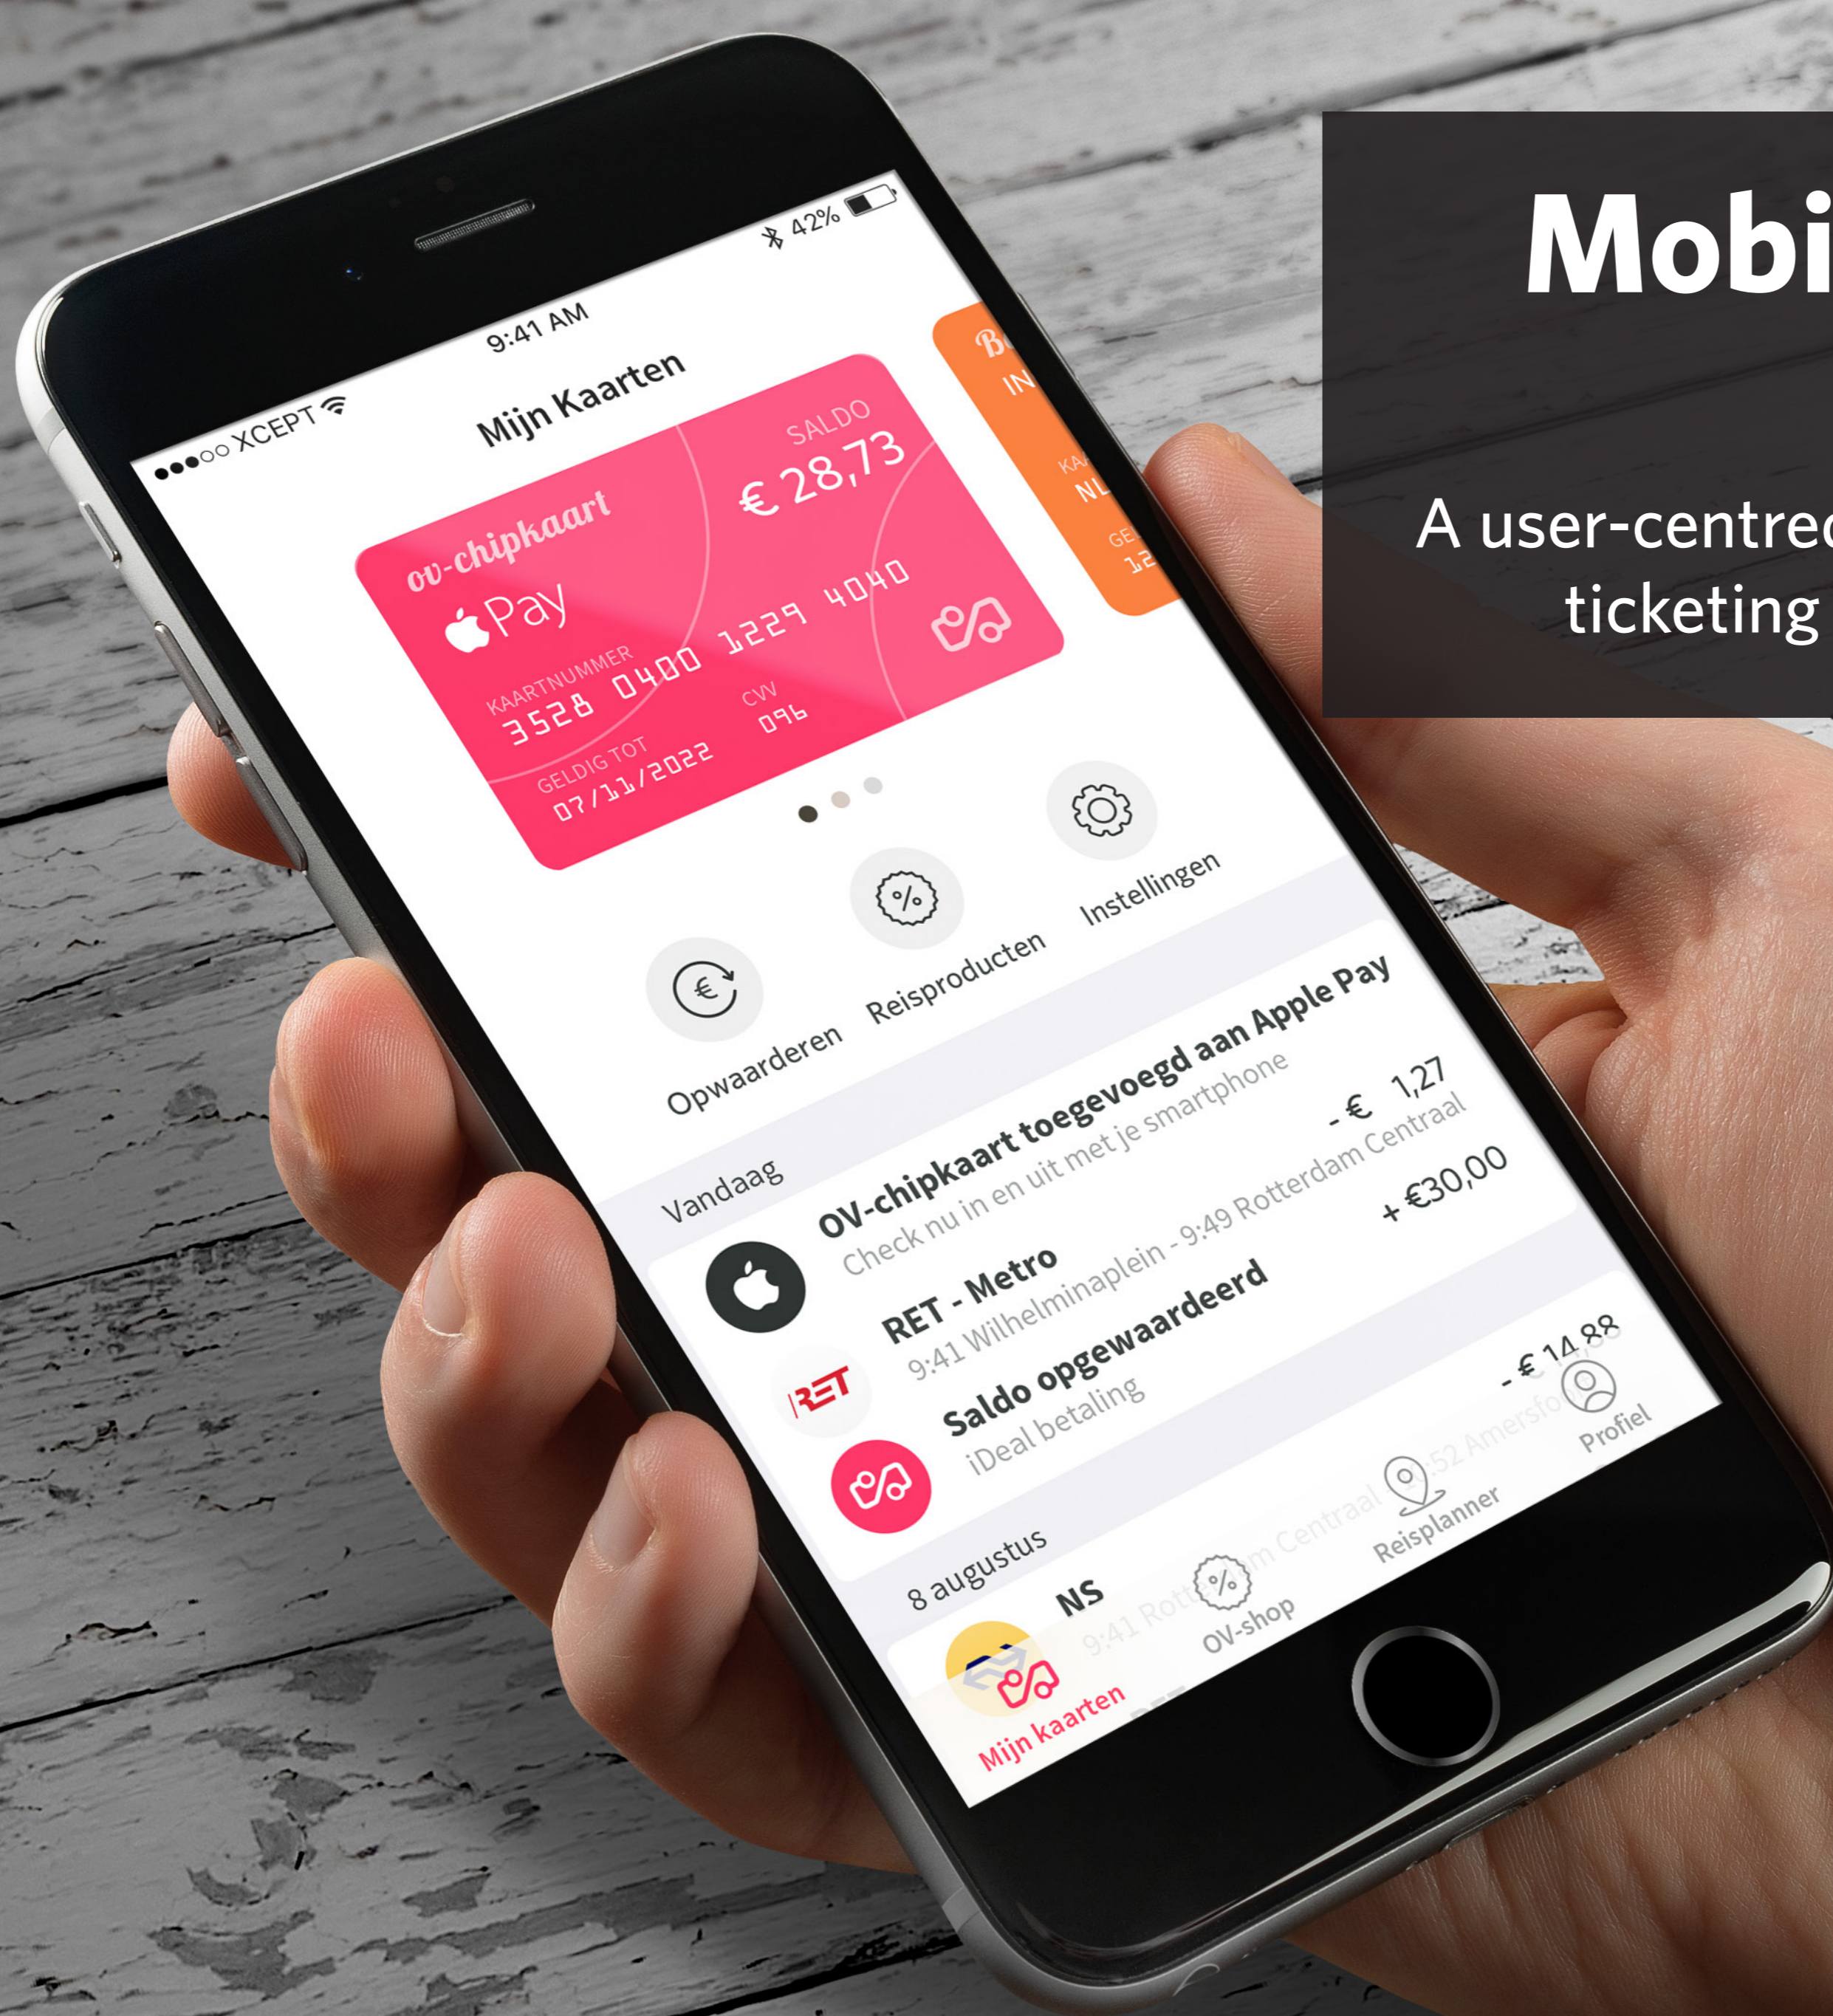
●●●○○ XCEPT
9:41 AM
42%

Mijn Kaarten

ov-chipkaart
Pay
SALDO
€ 28,73
KAARTNUMMER
3528 0400 1229 4040
CVV
096
GELDIG TOT
07/11/2022

B
IN
KA
NL
GE
12

Opwaarderen
Reisproducten
Instellingen

Vandaag
OV-chipkaart toegevoegd aan Apple Pay
Check nu in en uit met je smartphone
RET - Metro
9:41 Wilhelminaplein - 9:49 Rotterdam Centraal
- € 1,27
Saldo opgewaardeerd
iDeal betaling
+ €30,00

8 augustus
NS
9:41 Rotterdam Centraal - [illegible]:52 Amersfoort
- € 14,88

Mijn kaarten
OV-shop
Reisplanner
Profiel

Mobi

A user-centred
ticketing